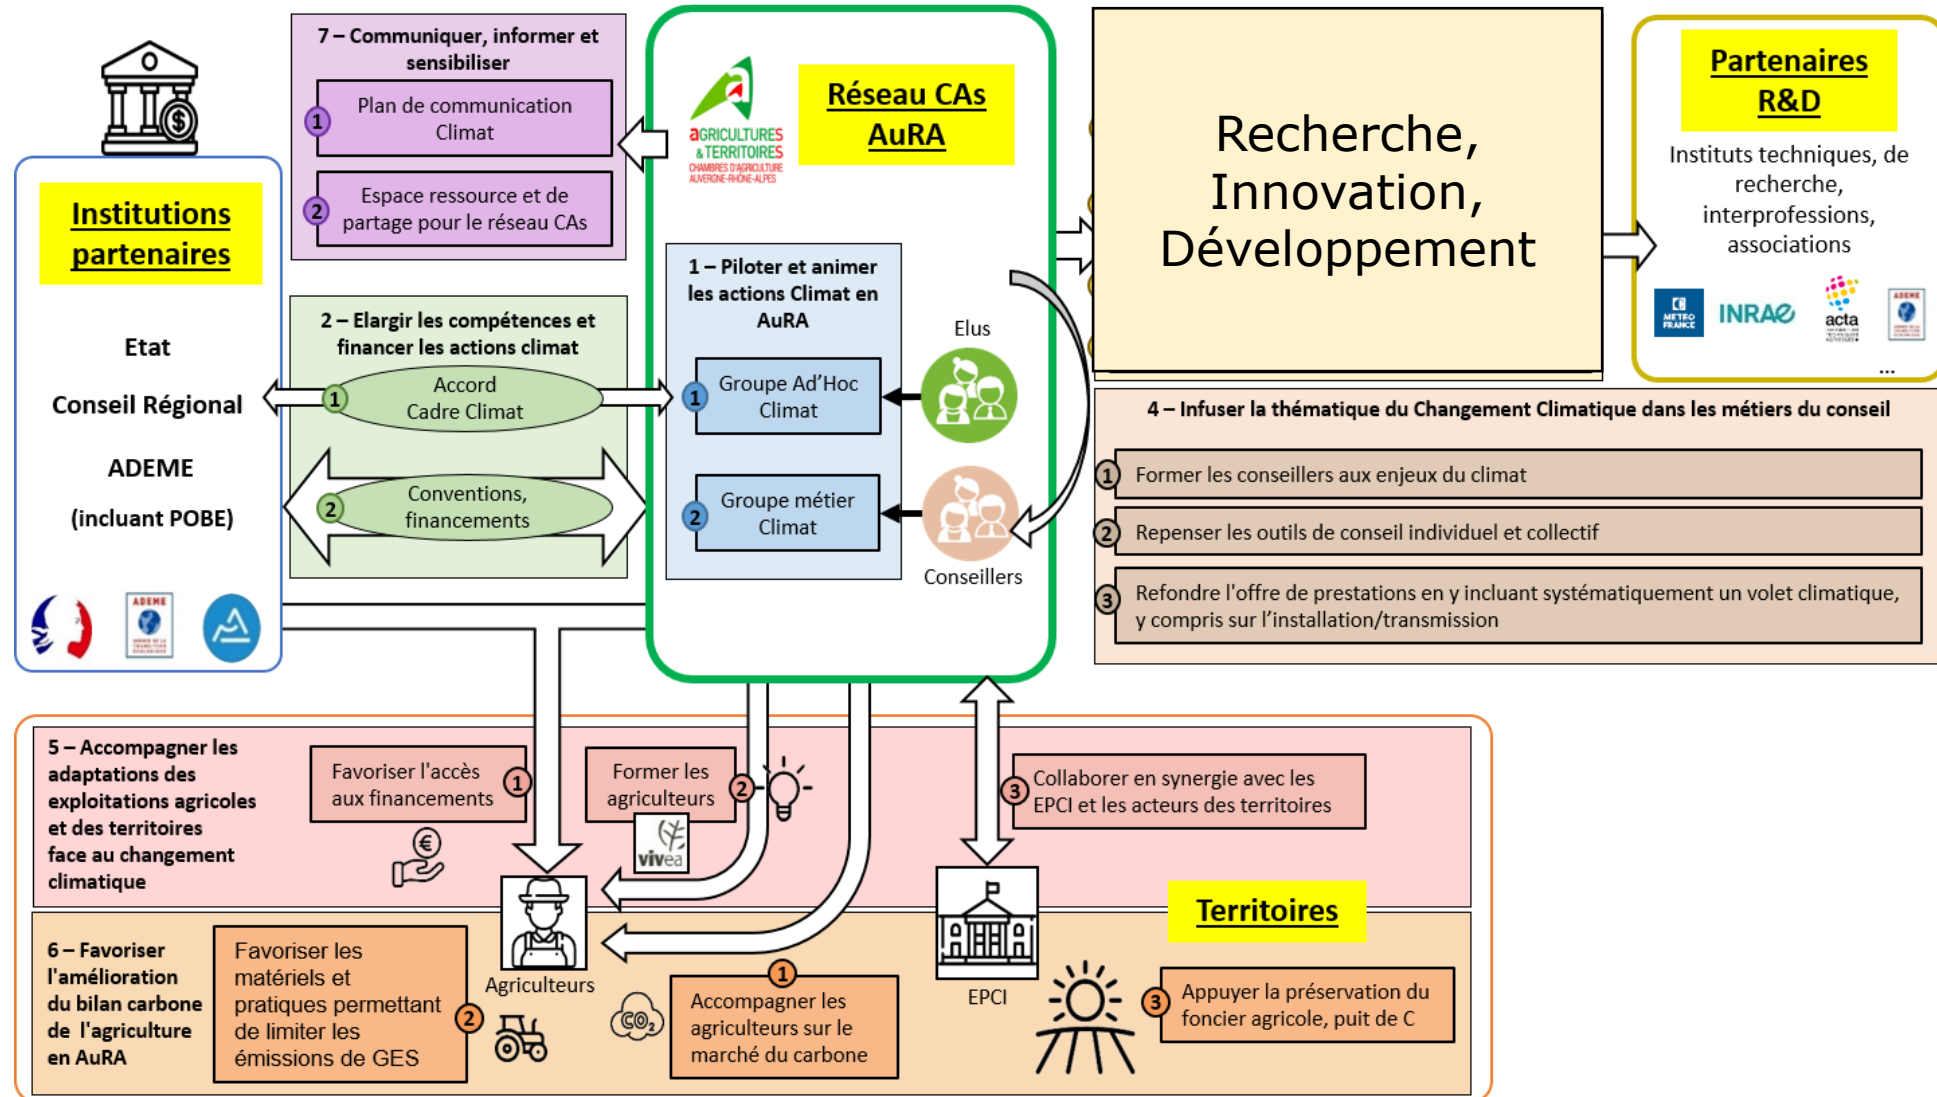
Institutions partenaires

Etat

Conseil Régional

ADEME

(incluant POBE)

ADEME

7 – Communiquer, informer et sensibiliser

1 Plan de communication Climat

2 Espace ressource et de partage pour le réseau CAs

2 – Elargir les compétences et financer les actions climat

1 Accord Cadre Climat

2 Conventions, financements

AGRICULTURES & TERRITOIRES CHAMBRES D'AGRICULTURE AUVERGNE-RHÔNE-ALPES

Réseau CAs AuRA

1 – Piloter et animer les actions Climat en AuRA

1 Groupe Ad'Hoc Climat

2 Groupe métier Climat

Elus

Conseillers

Recherche, Innovation, Développement

Partenaires R&D

Instituts techniques, de recherche, interprofessions, associations

MÉTÉO FRANCE INRAE acta ADEME

...

4 – Infuser la thématique du Changement Climatique dans les métiers du conseil

1 Former les conseillers aux enjeux du climat

2 Repenser les outils de conseil individuel et collectif

3 Refondre l'offre de prestations en y incluant systématiquement un volet climatique, y compris sur l'installation/transmission

5 – Accompagner les adaptations des exploitations agricoles et des territoires face au changement climatique

Favoriser l'accès aux financements 1

Former les agriculteurs 2

vivea

3 Collaborer en synergie avec les EPCI et les acteurs des territoires

Territoires

6 – Favoriser l'amélioration du bilan carbone de l'agriculture en AuRA

Favoriser les matériels et pratiques permettant de limiter les émissions de GES 2

Agriculteurs

$CO_2$

1 Accompagner les agriculteurs sur le marché du carbone

EPCI

3 Appuyer la préservation du foncier agricole, puit de C